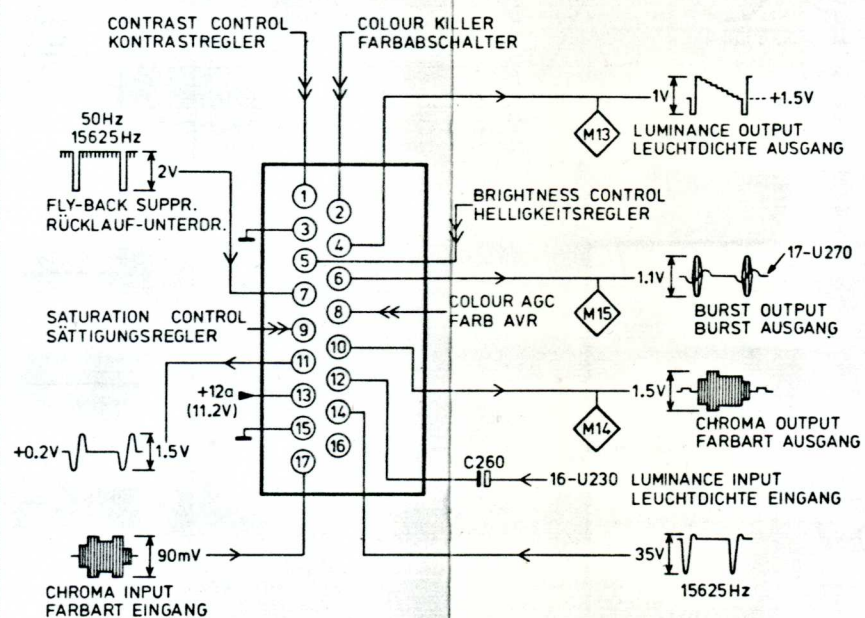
CONTRAST CONTROL
KONTRASTREGLER

COLOUR KILLER
FARBABSCHALTER

1V

+1.5V

M13

LUMINANCE OUTPUT
LEUCHTDICHTE AUSGANG

50Hz
15625Hz

2V

FLY-BACK SUPPR.
RÜCKLAUF-UNTERDR.

BRIGHTNESS CONTROL
HELLIGKEITSREGLER

17-U270

1.1V

BURST OUTPUT
BURST AUSGANG

SATURATION CONTROL
SÄTTIGUNGSREGLER

COLOUR AGC
FARB AVR

M15

1
2
3
4
5
6
7
8
9
10
11
12
13
14
15
16
17

+12a
(11.2V)

1.5V

CHROMA OUTPUT
FARBART AUSGANG

M14

+0.2V

1.5V

C260

16-U230

LUMINANCE INPUT
LEUCHTDICHTE EINGANG

90mV

35V

15625Hz

CHROMA INPUT
FARBART EINGANG